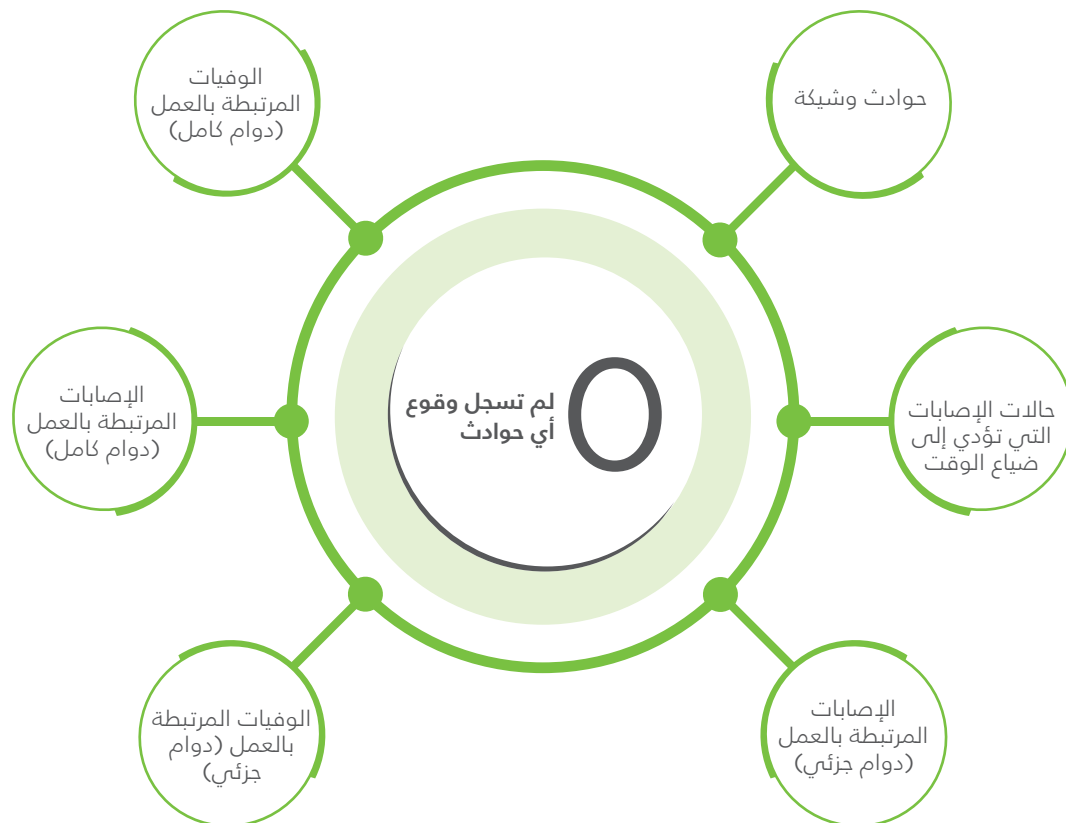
0
لم تسجل وقوع أي حوادث

حوادث وشيكة

الوفيات المرتبطة بالعمل (دوام كامل)

حالات الإصابات التي تؤدي إلى ضياع الوقت

الإصابات المرتبطة بالعمل (دوام كامل)

الإصابات المرتبطة بالعمل (دوام جزئي)

الوفيات المرتبطة بالعمل (دوام جزئي)